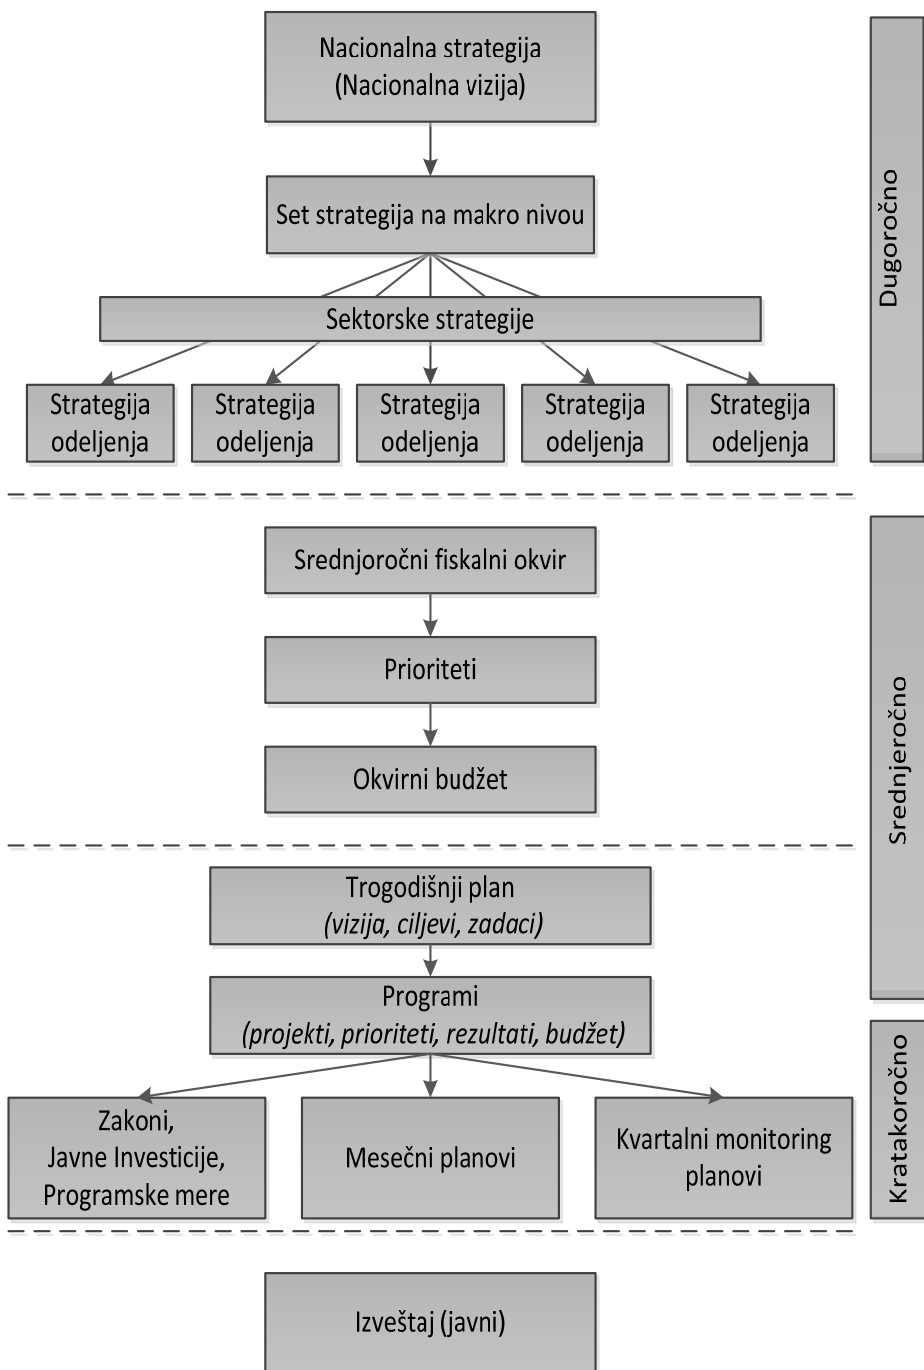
Nacionalna strategija
(Nacionalna vizija)

Set strategija na makro nivou

Sektorske strategije

Strategija odeljenja

Strategija odeljenja

Strategija odeljenja

Strategija odeljenja

Strategija odeljenja

Dugoročno

Srednjoročni fiskalni okvir

Prioriteti

Okvirni budžet

Srednjeročno

Trogodišnji plan
*(vizija, ciljevi, zadaci)*

Programi
*(projekti, prioriteti, rezultati, budžet)*

Zakoni,
Javne Investicije,
Programske mere

Mesečni planovi

Kvartalni monitoring planovi

Kratakoročno

Izveštaj (javni)